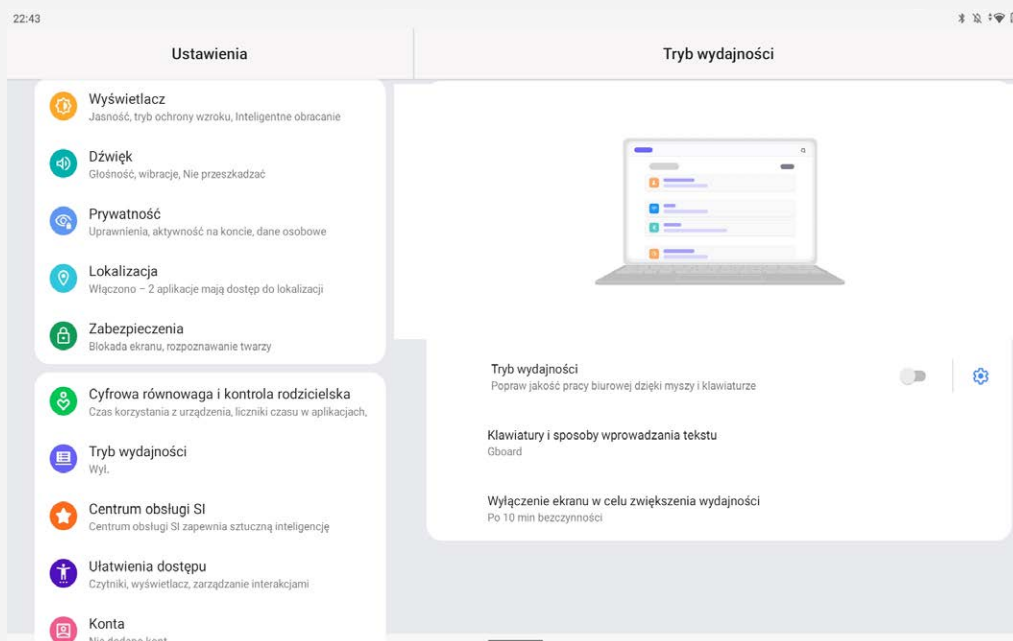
22:43

Ustawienia

Tryb wydajności

Wyświetlacz
Jasność, tryb ochrony wzroku, Inteligentne obracanie

Dźwięk
Głośność, wibracje, Nie przeszkadzać

Prywatność
Uprawnienia, aktywność na koncie, dane osobowe

Lokalizacja
Włączono – 2 aplikacje mają dostęp do lokalizacji

Zabezpieczenia
Blokada ekranu, rozpoznawanie twarzy

Cyfrowa równowaga i kontrola rodzicielska
Czas korzystania z urządzenia, liczniki czasu w aplikacjach,

Tryb wydajności
Wył.

Centrum obsługi SI
Centrum obsługi SI zapewnia sztuczną inteligencję

Ułatwienia dostępu
Czytniki, wyświetlacz, zarządzanie interakcjami

Konta
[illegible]

Tryb wydajności
Popraw jakość pracy biurowej dzięki myszy i klawiaturze

Klawiatury i sposoby wprowadzania tekstu
Gboard

Wyłączenie ekranu w celu zwiększenia wydajności
Po 10 min bezczynności